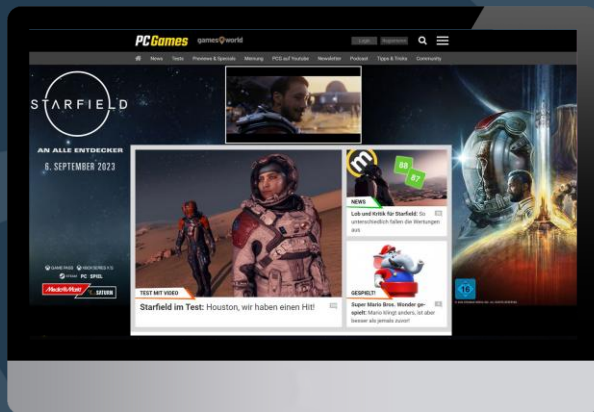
PC Games gamesworld

Login Registrieren

News Tests Previews & Specials Meinung PCG auf Youtube Newsletter Podcast Tipps & Tricks Community

STARFIELD

AN ALLE ENTDECKER

6. SEPTEMBER 2023

GAME PASS XBOX SERIES X|S PC SPIEL

MediaMarkt SATURN

16

TEST MIT VIDEO

Starfield im Test: Houston, wir haben einen Hit!

88 87

NEWS

Lob und Kritik für Starfield: So unterschiedlich fallen die Wertungen aus

GESPIELT

Super Mario Bros. Wonder gespielt: Mario klingt anders, ist aber besser als jemals zuvor!